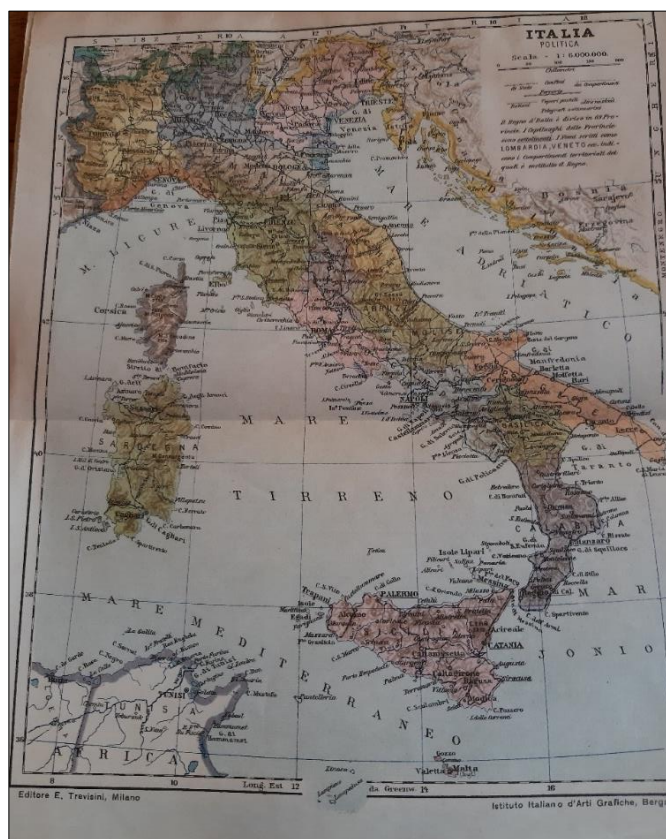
SVIZZERA

ITALIA
POLITICA
Scala - 1:6.000.000.

Chilometri

Il Regno d'Italia è diviso in 69 Provincie. I Capoluoghi delle Provincie sono sottolineati. I Nomi scritti come LOMBARDIA, VENETO ecc. indicano i Compartimenti territoriali dai quali è costituito il Regno.

VENEZIA
Venezia
TRIESTE
Genova
Livorno
M. LIGURE
Corsica
Bastia
Ajaccio
Bonifacio
Stretto di Bonifacio
SARDEGNA
Sassari
Oristano
Cagliari
ROMA
Ancona
M A R E   A D R I A T I C O
Bosnia
Sarajevo
Manfredonia
Barletta
Molfetta
Bari
NAPOLI
Salerno
Taranto
M A R E
T I R R E N O
Isole Lipari
Stromboli
Messina
Reggio
Catanzaro
PALERMO
Trapani
Marsala
Girgenti
Caltanissetta
CATANIA
Acireale
Siracusa
M A R   J O N I O
M A R E   M E D I T E R R A N E O
TUNISI
T U N I S I A
A F R I C A
Pantelleria
Malta
Valetta
Gozo

Editore E. Trevisini, Milano
Long. Est 12
da Greenw. 14
16
Istituto Italiano d'Arti Grafiche, Berg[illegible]